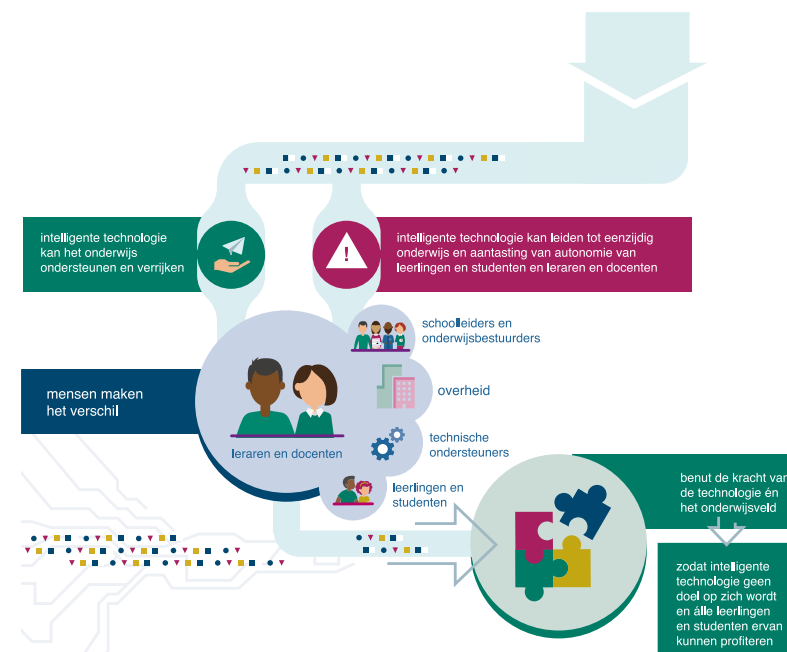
intelligente technologie kan het onderwijs ondersteunen en verrijken

intelligente technologie kan leiden tot eenzijdig onderwijs en aantasting van autonomie van leerlingen en studenten en leraren en docenten

schoolleiders en onderwijsbestuurders

mensen maken het verschil

overheid

technische ondersteuners

leraren en docenten

leerlingen en studenten

benut de kracht van de technologie én het onderwijsveld

zodat intelligente technologie geen doel op zich wordt en álle leerlingen en studenten ervan kunnen profiteren